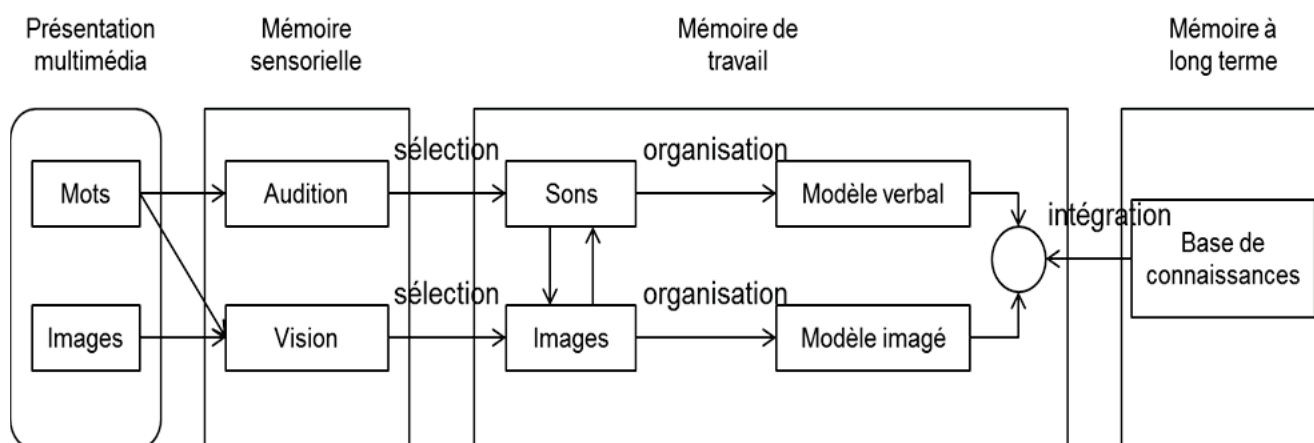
Présentation multimédia

Mémoire sensorielle

Mémoire de travail

Mémoire à long terme

Mots

Images

Audition

Vision

sélection

sélection

Sons

Images

organisation

organisation

Modèle verbal

Modèle imagé

intégration

Base de connaissances